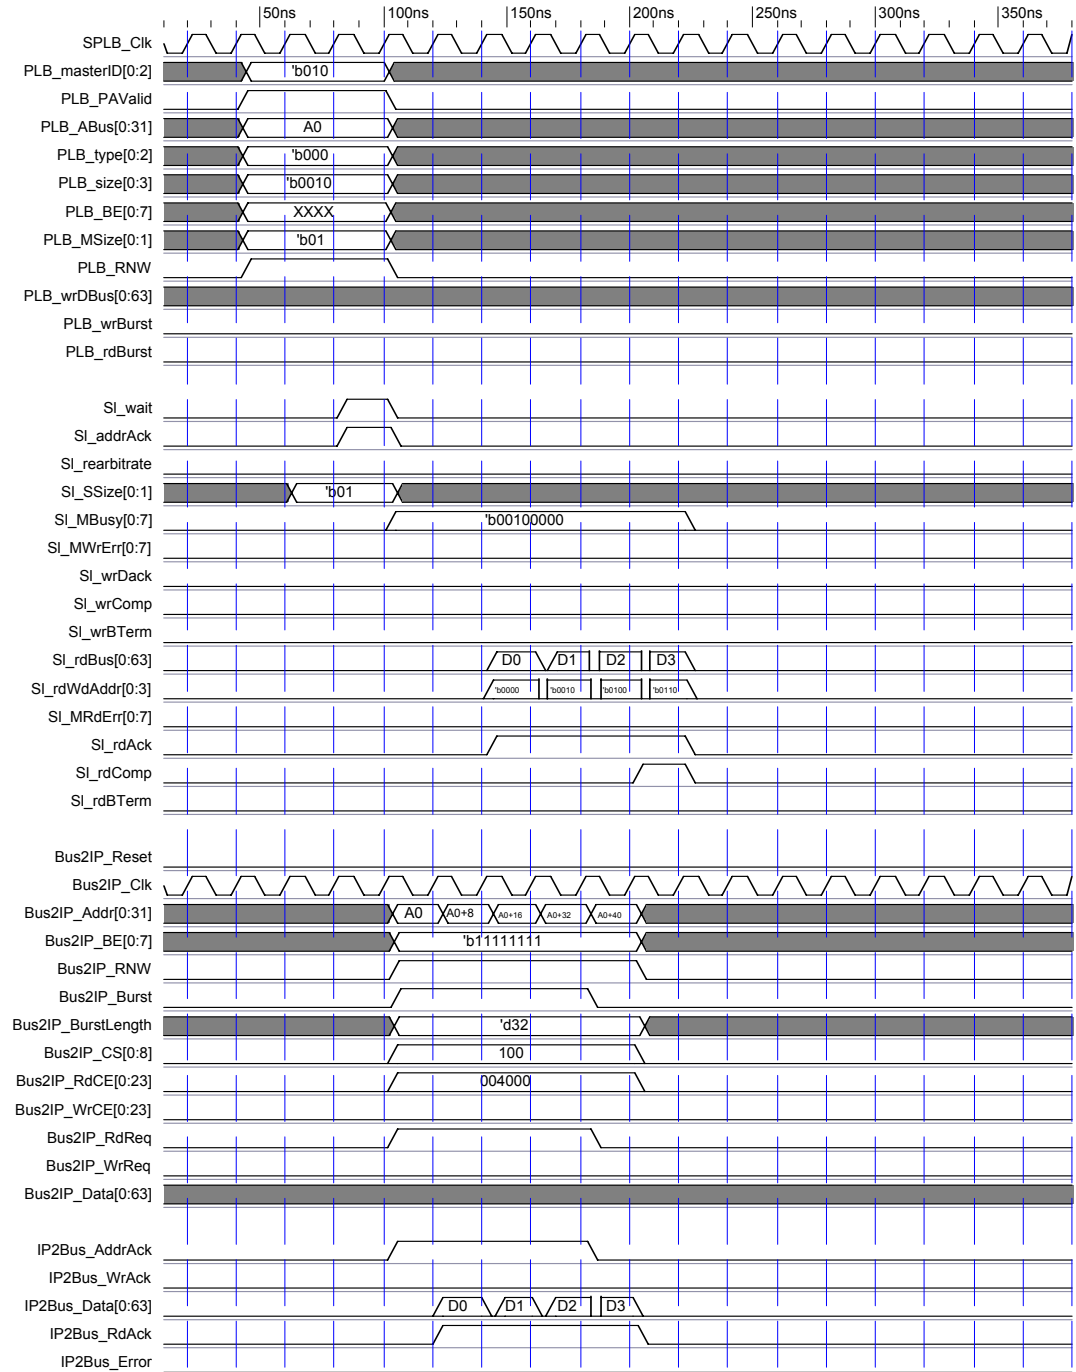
50ns 100ns 150ns 200ns 250ns 300ns 350ns

SPLB_Clk
PLB_masterID[0:2] 'b010
PLB_PAValid
PLB_ABus[0:31] A0
PLB_type[0:2] 'b000
PLB_size[0:3] 'b0010
PLB_BE[0:7] XXXX
PLB_MSize[0:1] 'b01
PLB_RNW
PLB_wrDBus[0:63]
PLB_wrBurst
PLB_rdBurst

Sl_wait
Sl_addrAck
Sl_rearbitrate
Sl_SSize[0:1] 'b01
Sl_MBusy[0:7] 'b00100000
Sl_MWrErr[0:7]
Sl_wrDack
Sl_wrComp
Sl_wrBTerm
Sl_rdBus[0:63] D0 D1 D2 D3
Sl_rdWdAddr[0:3] 'b0000 'b0010 'b0100 'b0110
Sl_MRdErr[0:7]
Sl_rdAck
Sl_rdComp
Sl_rdBTerm

Bus2IP_Reset
Bus2IP_Clk
Bus2IP_Addr[0:31] A0 A0+8 A0+16 A0+32 A0+40
Bus2IP_BE[0:7] 'b11111111
Bus2IP_RNW
Bus2IP_Burst
Bus2IP_BurstLength 'd32
Bus2IP_CS[0:8] 100
Bus2IP_RdCE[0:23] 004000
Bus2IP_WrCE[0:23]
Bus2IP_RdReq
Bus2IP_WrReq
Bus2IP_Data[0:63]

IP2Bus_AddrAck
IP2Bus_WrAck
IP2Bus_Data[0:63] D0 D1 D2 D3
IP2Bus_RdAck
IP2Bus_Error